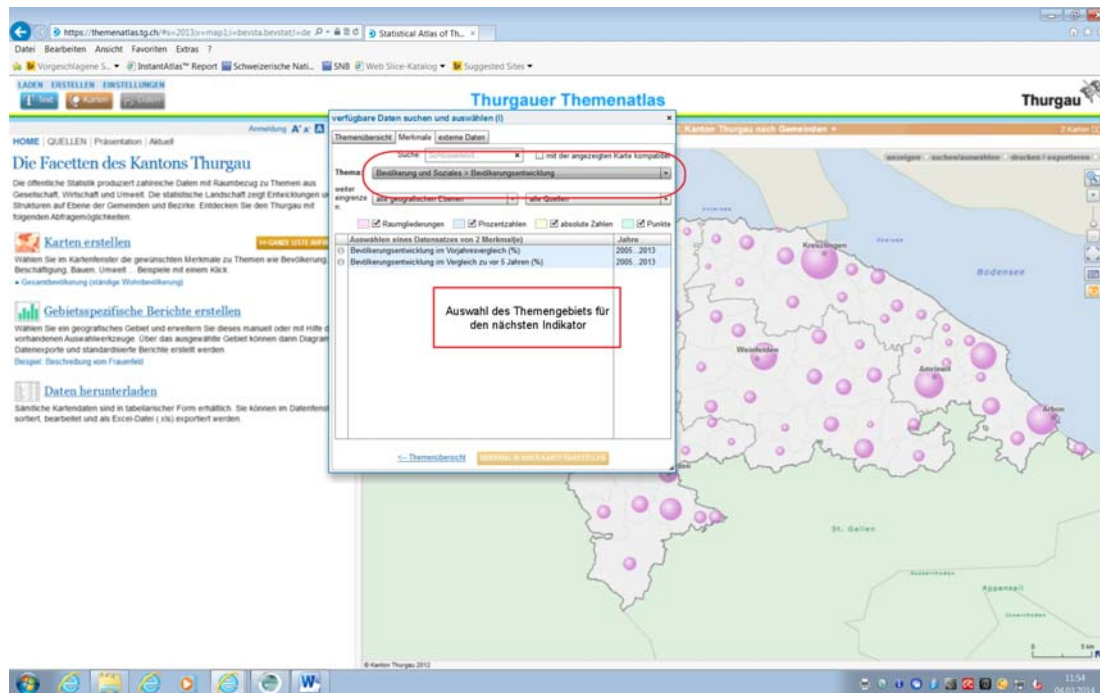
https://themenatlas.tg.ch/#s=2013;v=map1;l=bevsta.bevstat;i=de
Statistical Atlas of Th...

Datei Bearbeiten Ansicht Favoriten Extras ?

Vorgeschlagene S... InstantAtlas™ Report Schweizerische Nati... SNB Web Slice-Katalog Suggested Sites

LADEN ERSTELLEN EINSTELLUNGEN

Text Karten

Thurgauer Themenatlas

Thurgau

Anmeldung A⁺ A⁻

HOME | QUELLEN | Präsentation | Aktuell

Die Facetten des Kantons Thurgau

Die öffentliche Statistik produziert zahlreiche Daten mit Raumbezug zu Themen aus Gesellschaft, Wirtschaft und Umwelt. Die statistische Landschaft zeigt Entwicklungen und Strukturen auf Ebene der Gemeinden und Bezirke. Entdecken Sie den Thurgau mit folgenden Abfragemöglichkeiten:

Karten erstellen

Wählen Sie im Kartenfenster die gewünschten Merkmale zu Themen wie Bevölkerung, Beschäftigung, Bauen, Umwelt ... Beispiele mit einem Klick.

Gesamtbevölkerung (ständige Wohnbevölkerung)

Gebietsspezifische Berichte erstellen

Wählen Sie ein geografisches Gebiet und erweitern Sie dieses manuell oder mit Hilfe der vorhandenen Auswahlwerkzeuge. Über das ausgewählte Gebiet können dann Diagramme, Datenexporte und standardisierte Berichte erstellt werden.

Beispiel: Beschreibung vom Frauenfeld

Daten herunterladen

Sämtliche Kartendaten sind in tabellarischer Form erhältlich. Sie können im Datenfenster sortiert, bearbeitet und als Excel-Datei (.xls) exportiert werden.

verfügbare Daten suchen und auswählen (I)

Themenübersicht | Merkmale | externe Daten

Suche

mit der angezeigten Karte kompatibel

Thema: Bevölkerung und Soziales > Bevölkerungsentwicklung

weiter eingrenzen: alle geografischen Ebenen | alle Quellen

Raumgliederungen | Prozentzahlen | absolute Zahlen | Punkte

| Auswählen eines Datensatzes von 2 Merkmal(e) | Jahre |
|---|---|
| Bevölkerungsentwicklung im Vorjahresvergleich (%) | 2005...2013 |
| Bevölkerungsentwicklung im Vergleich zu vor 5 Jahren (%) | 2005...2013 |

Auswahl des Themengebiets für den nächsten Indikator

<-- Themenübersicht

Kanton Thurgau nach Gemeinden

anzeigen | suchen/auswählen | drucken / exportieren

Kreuzlingen

Bodensee

Weinfelden

Amriswil

Arbon

St. Gallen

Appenzell

© Kanton Thurgau 2012

11:54
04.03.2014